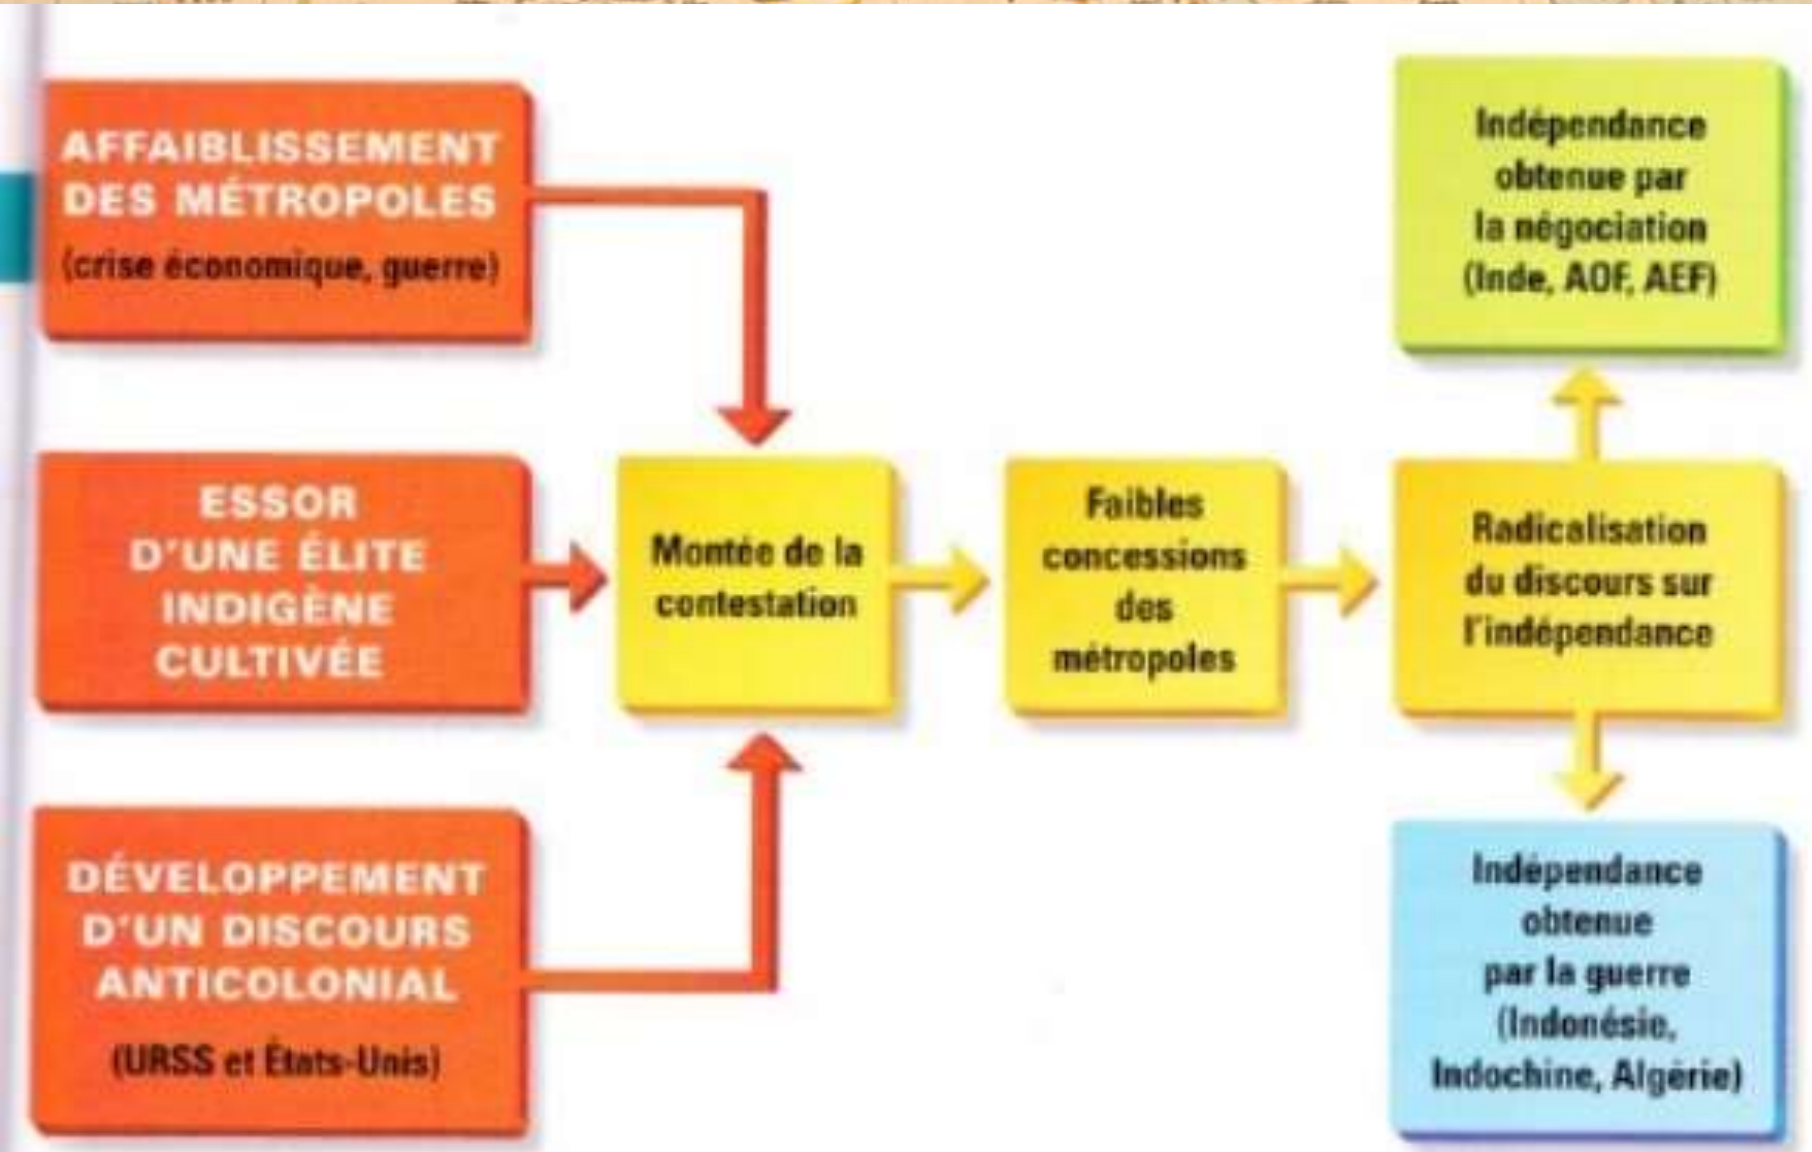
AFFAIBLISSEMENT DES MÉTROPOLES
(crise économique, guerre)

ESSOR D'UNE ÉLITE INDIGÈNE CULTIVÉE

DÉVELOPPEMENT D'UN DISCOURS ANTICOLONIAL
(URSS et États-Unis)

Montée de la contestation

Faibles concessions des métropoles

Radicalisation du discours sur l'indépendance

Indépendance obtenue par la négociation (Inde, AOF, AEF)

Indépendance obtenue par la guerre (Indonésie, Indochine, Algérie)